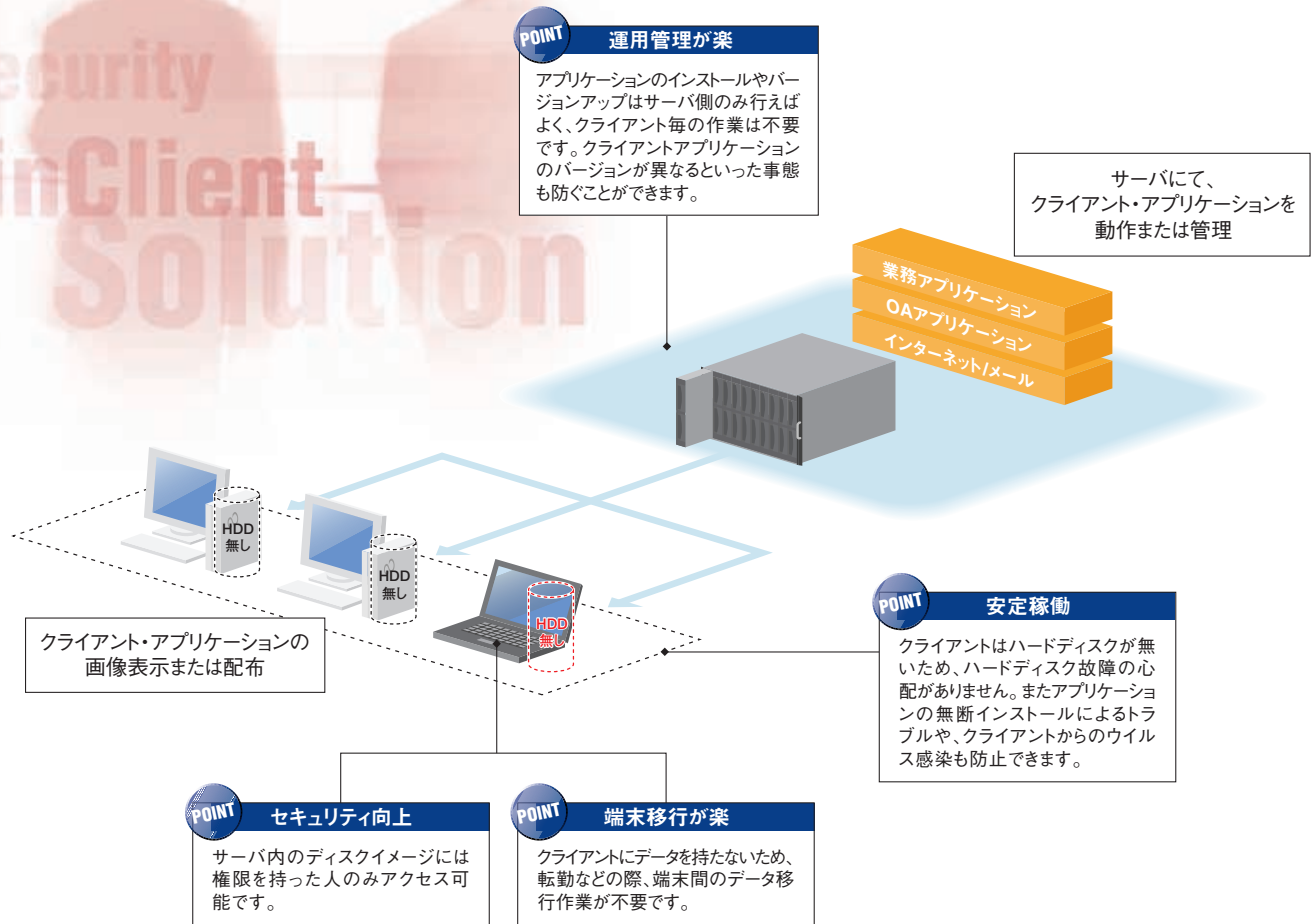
ecurity
inClient
Solution

POINT 運用管理が楽

アプリケーションのインストールやバージョンアップはサーバ側のみ行えばよく、クライアント毎の作業は不要です。クライアントアプリケーションのバージョンが異なるといった事態も防ぐことができます。

サーバにて、
クライアント・アプリケーションを
動作または管理

業務アプリケーション
OAアプリケーション
インターネット/メール

HDD
無し

HDD
無し

HDD
無し

クライアント・アプリケーションの
画像表示または配布

POINT 安定稼働

クライアントはハードディスクが無いため、ハードディスク故障の心配がありません。またアプリケーションの無断インストールによるトラブルや、クライアントからのウイルス感染も防止できます。

POINT セキュリティ向上

サーバ内のディスクイメージには権限を持った人のみアクセス可能です。

POINT 端末移行が楽

クライアントにデータを持たないため、転勤などの際、端末間のデータ移行作業が不要です。